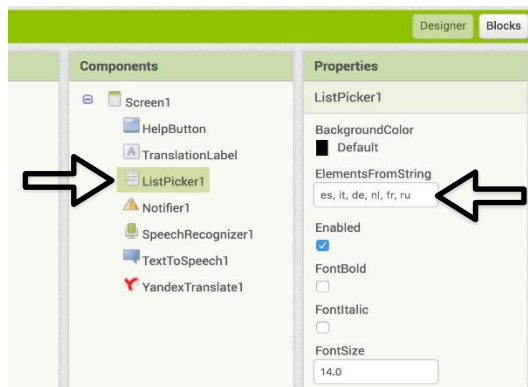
Designer
Blocks

Components

Screen1
HelpButton
TranslationLabel
ListPicker1
Notifier1
SpeechRecognizer1
TextToSpeech1
YandexTranslate1

Properties

ListPicker1

BackgroundColor
Default

ElementsFromString
es, it, de, nl, fr, ru

Enabled

FontBold

FontItalic

FontSize
14.0